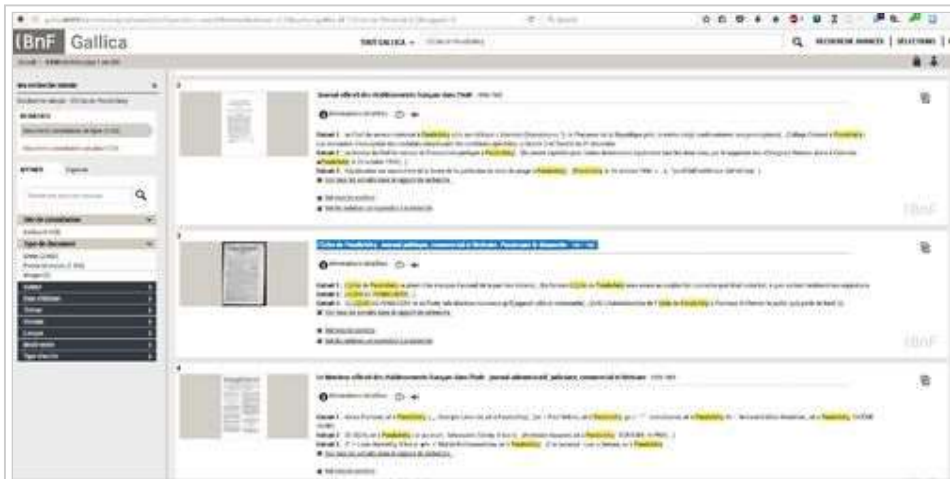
BnF Gallica

TOUT GALLICA

RECHERCHE AVANCÉE | SÉLECTIONS

Journal officiel des établissements français dans l'Inde

L'Écho de Pondichéry : journal politique, commercial et littéraire. Paraissant le dimanche

Le Moniteur officiel des établissements français dans l'Inde : journal administratif, politique, commercial et littéraire

BnF

BnF